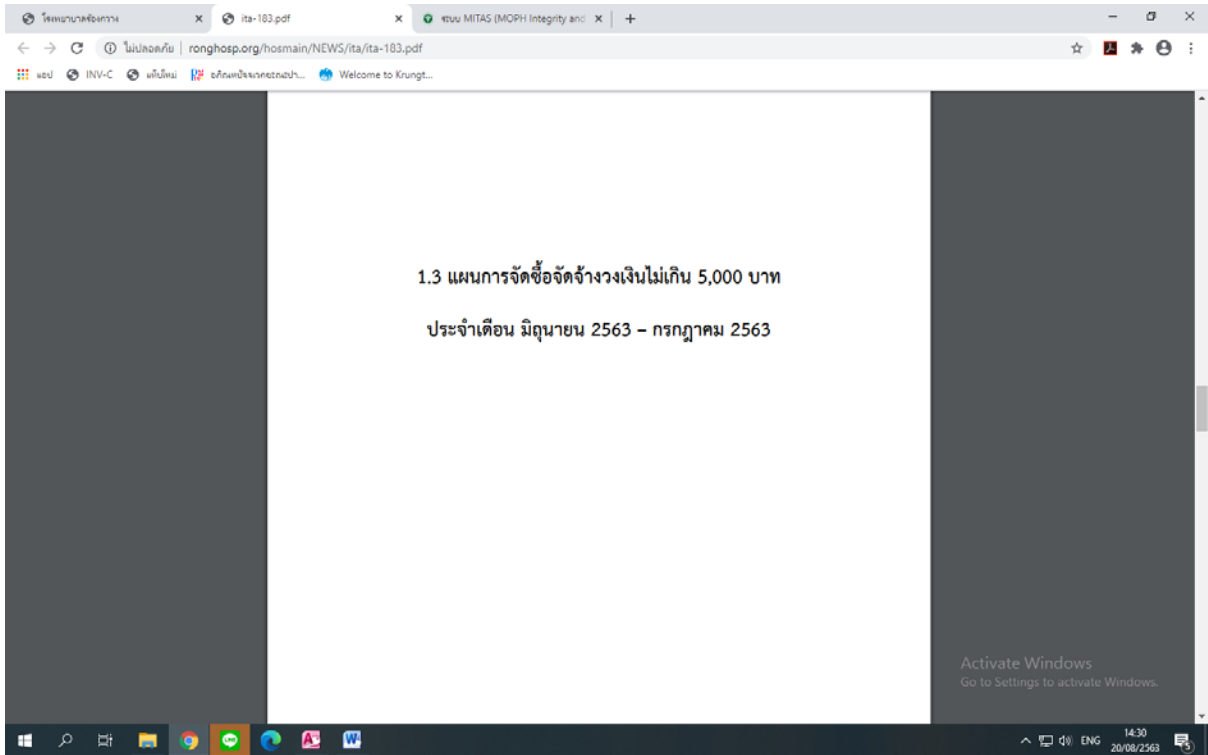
โรงพยาบาลร้องกวาง ×
ita-183.pdf ×
ระบบ MITAS (MOPH Integrity and ×
+

ไม่ปลอดภัย | ronghosp.org/hosmain/NEWS/ita/ita-183.pdf

แอป INV-C แก้ไขใหม่ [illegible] Welcome to Krungt...

1.3 แผนการจัดซื้อจัดจ้างวงเงินไม่เกิน 5,000 บาท

ประจำเดือน มิถุนายน 2563 – กรกฎาคม 2563

Activate Windows
Go to Settings to activate Windows.

ENG 14:30 20/08/2563